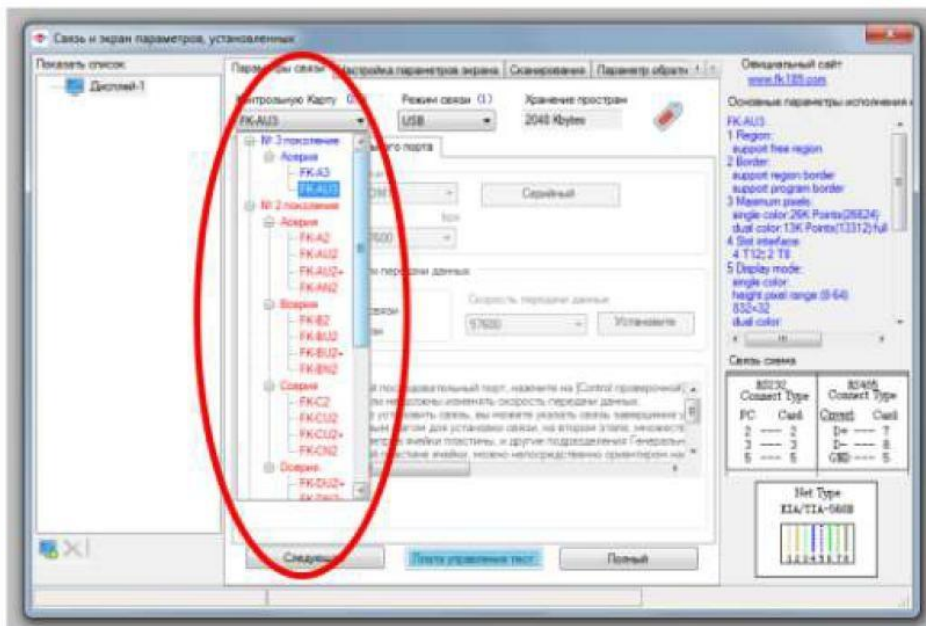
Связь и экран параметров, установленных

Показать список
Дисплей-1

Параметры связи | Настройка параметров экрана | Сканирование | Параметр обратн

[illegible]нтрольную Карту
FK-AU3
Режим связи (1)
USB
Хранение простран
2048 Kbytes

№ 3 поколение
Асерия
FK-A3
FK-AU3
№ 2 поколение
Асерия
FK-A2
FK-AU2
FK-AU2+
FK-AN2
Всерия
FK-B2
FK-BU2
FK-BU2+
FK-BN2
Ссерия
FK-C2
FK-CU2
FK-CU2+
FK-CN2
Dсерия
FK-DU2+

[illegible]ого порта
Серийный
bps
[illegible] передачи данных
Скорость передачи данных
57600
Установите

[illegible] последовательный порт, нажмите на [Control проверочной] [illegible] изменять скорость передачи данных. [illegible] установить связь, вы можете указать связь завершение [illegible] для установки связи, на втором этапе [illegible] ячейки пластины, и другие подразделения Генеральн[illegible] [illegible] ячейки, можно непосредственно ориентирован на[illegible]

Следующий
Плата управления тест
Полный

Официальный сайт
www.fk185.com

Основные параметры исполнения

FK-AU3
1 Region:
support free region
2 Border:
support region border
support program border
3 Maximum pixels:
single color:26K Points(26624)
dual color:13K Points(13312) full
4 Slot interface:
4 T12; 2 T8
5 Display mode:
single color:
height pixel range (8-64)
832×32
dual color:

Связь схема

| RS232 Connect Type | | RS485 Connect Type | |
|---|---|---|---|
| PC | Card | Conver | Card |
| 2 | 2 | D+ | 7 |
| 3 | 3 | D- | 8 |
| 5 | 5 | GND | 5 |

Net Type
EIA/TIA-568B
12345678